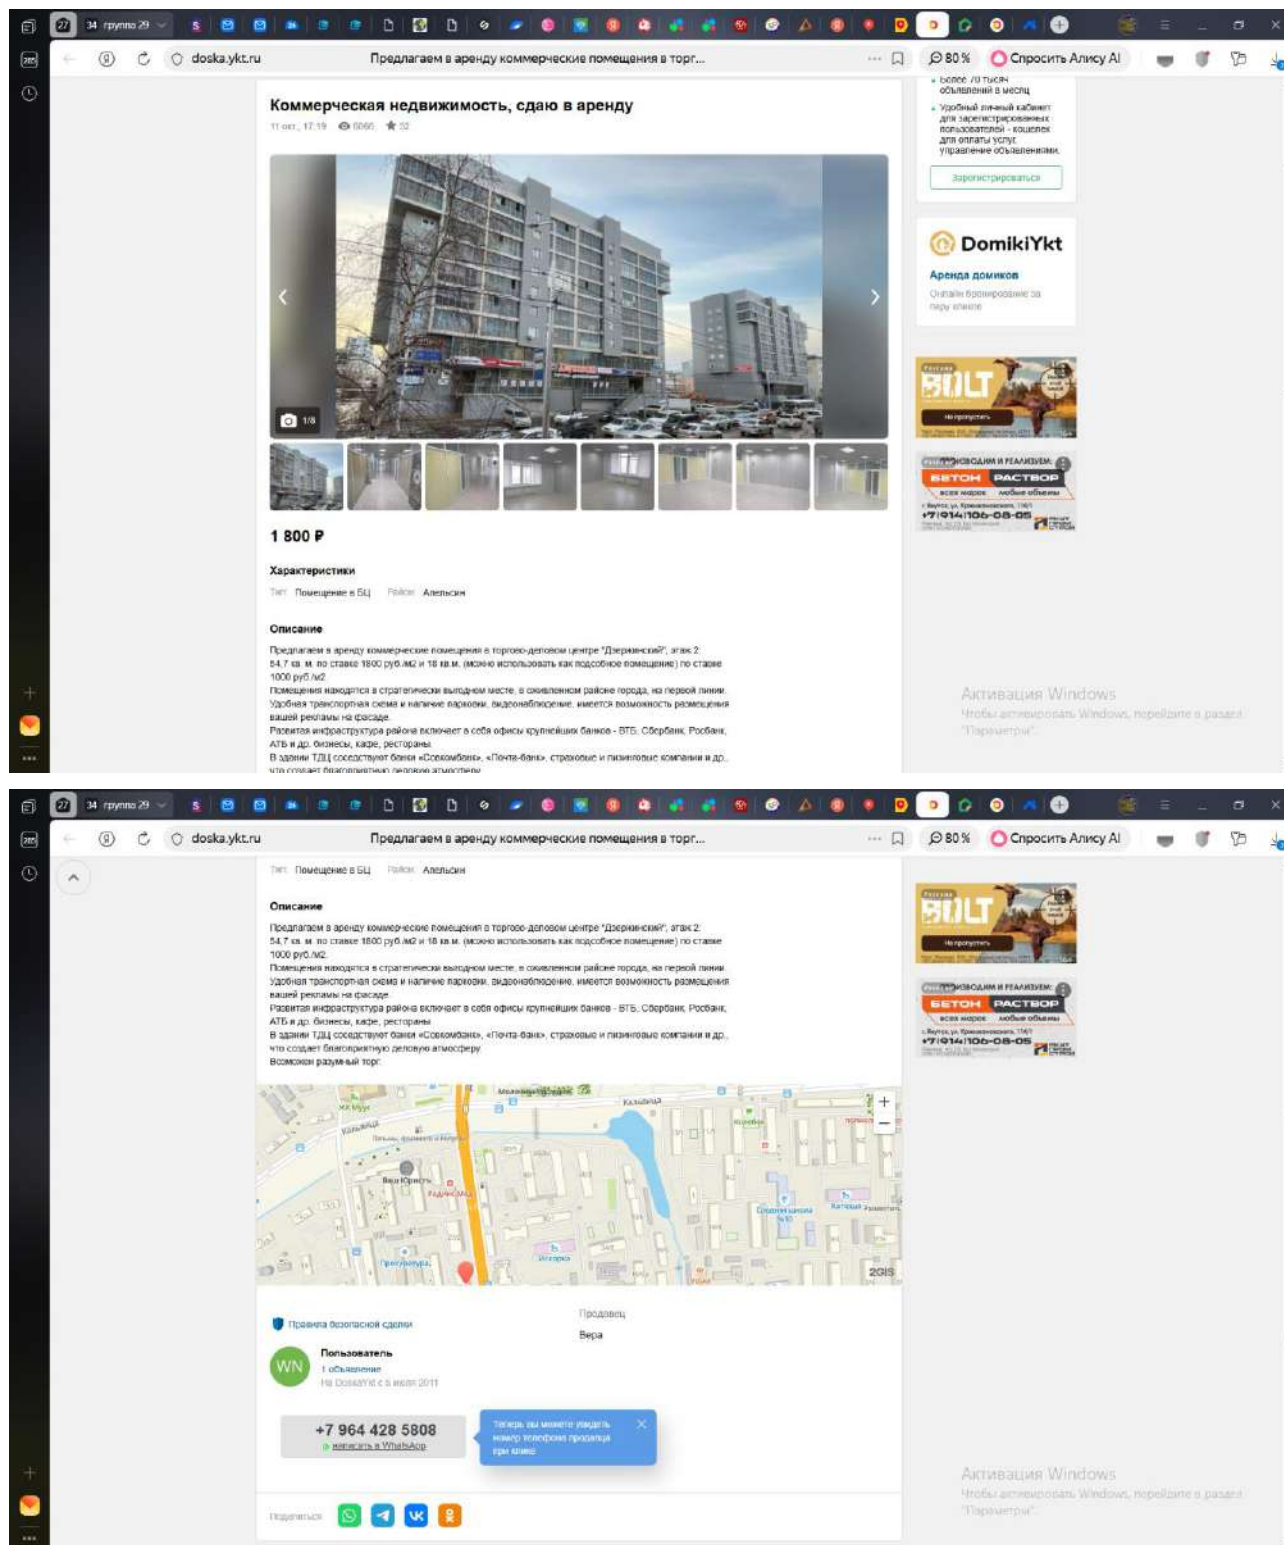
34 группа 29

doska.ykt.ru Предлагаем в аренду коммерческие помещения в торг... 80% Спросить Алису AI

Коммерческая недвижимость, сдаю в аренду
11 окт., 17:19 6060 32

• более 70 тысяч объявлений в месяц
• Удобный личный кабинет для зарегистрированных пользователей - кошелек для оплаты услуг, управление объявлениями.

Зарегистрироваться

DomikiYkt
Аренда домиков
Онлайн бронирование за пару кликов

BOLT
Не пропустите

ПРОИЗВОДИМ И РЕАЛИЗУЕМ:
БЕТОН РАСТВОР
всех марок любые объемы
+7(914)106-08-05

1/8

1 800 ₽

Характеристики
Тип Помещение в БЦ Район Алексеев

Описание
Предлагаем в аренду коммерческие помещения в торгово-деловом центре "Дзержинский", этаж 2: 54,7 кв. м. по ставке 1800 руб./м2 и 18 кв.м. (можно использовать как подсобное помещение) по ставке 1000 руб./м2.
Помещения находятся в стратегически выгодном месте, в оживленном районе города, на первой линии. Удобная транспортная схема и наличие парковки, видеонаблюдение, имеется возможность размещения вашей рекламы на фасаде.
Развитая инфраструктура района включает в себя офисы крупнейших банков - ВТБ, Сбербанк, Росбанк, АТБ и др. бизнесы, кафе, рестораны.
В здании ТДЦ соседствуют банки «Совкомбанк», «Почта-банк», страховые и лизинговые компании и др., что создает благоприятную деловую атмосферу.

Активация Windows
Чтобы активировать Windows, перейдите в раздел "Параметры".

34 группа 29

doska.ykt.ru Предлагаем в аренду коммерческие помещения в торг... 80% Спросить Алису AI

Тип Помещение в БЦ Район Алексеев

Описание
Предлагаем в аренду коммерческие помещения в торгово-деловом центре "Дзержинский", этаж 2: 54,7 кв. м. по ставке 1800 руб./м2 и 18 кв.м. (можно использовать как подсобное помещение) по ставке 1000 руб./м2.
Помещения находятся в стратегически выгодном месте, в оживленном районе города, на первой линии. Удобная транспортная схема и наличие парковки, видеонаблюдение, имеется возможность размещения вашей рекламы на фасаде.
Развитая инфраструктура района включает в себя офисы крупнейших банков - ВТБ, Сбербанк, Росбанк, АТБ и др. бизнесы, кафе, рестораны.
В здании ТДЦ соседствуют банки «Совкомбанк», «Почта-банк», страховые и лизинговые компании и др., что создает благоприятную деловую атмосферу.
Возможен разумный торг.

2GIS

Правила безопасной сделки

Продавец
Вера

WN
Пользователь
1 объявление
На DoskaYkt с 8 июля 2011

+7 964 428 5808
написать в WhatsApp

Теперь вы можете увидеть номер телефона продавца при клике

Поделиться

BOLT
Не пропустите

ПРОИЗВОДИМ И РЕАЛИЗУЕМ:
БЕТОН РАСТВОР
всех марок любые объемы
+7(914)106-08-05

Активация Windows
Чтобы активировать Windows, перейдите в раздел "Параметры".